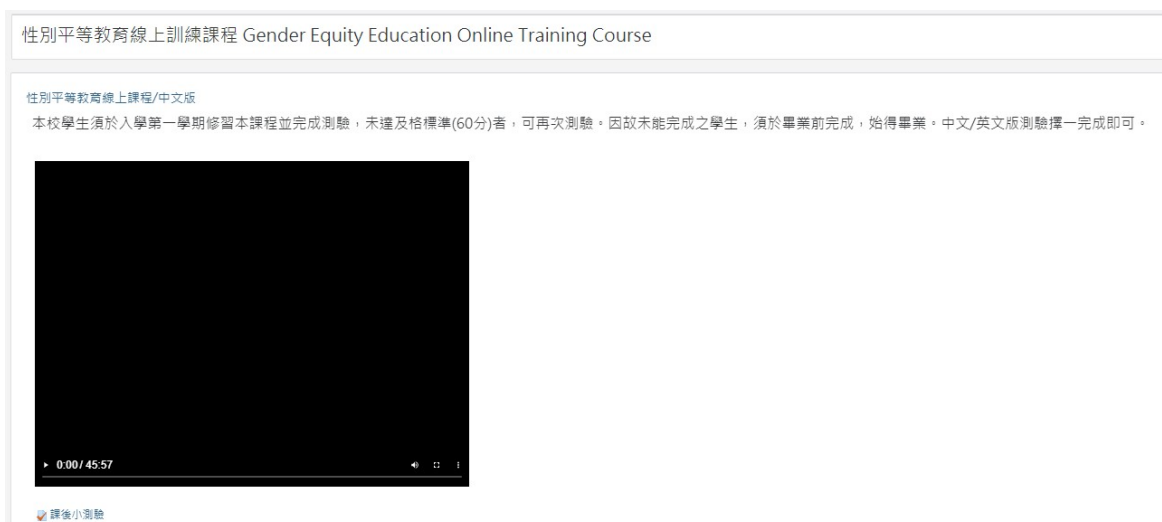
性別平等教育線上訓練課程 Gender Equity Education Online Training Course

性別平等教育線上課程/中文版

本校學生須於入學第一學期修習本課程並完成測驗，未達及格標準(60分)者，可再次測驗。因故未能完成之學生，須於畢業前完成，始得畢業。中文/英文版測驗擇一完成即可。

0:00 / 45:57

課後小測驗